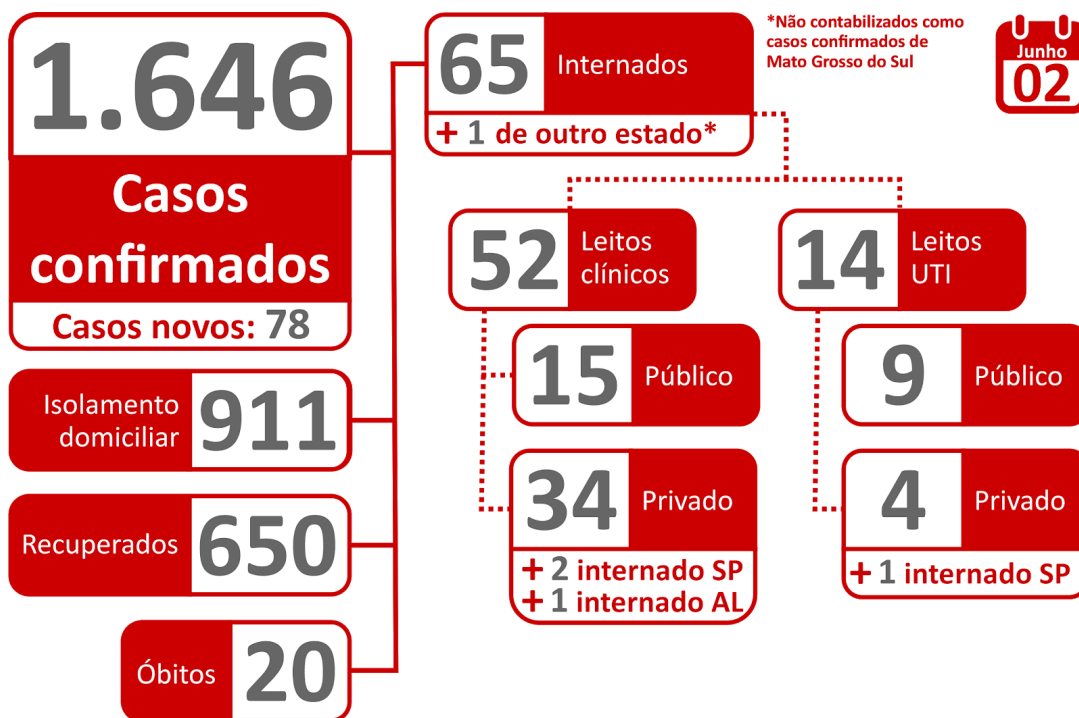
1.646

Casos confirmados

Casos novos: 78

Isolamento domiciliar 911

Recuperados 650

Óbitos 20

65 Internados

+ 1 de outro estado*

*Não contabilizados como casos confirmados de Mato Grosso do Sul

Junho 02

52 Leitos clínicos

15 Público

34 Privado

+ 2 internado SP
+ 1 internado AL

14 Leitos UTI

9 Público

4 Privado

+ 1 internado SP